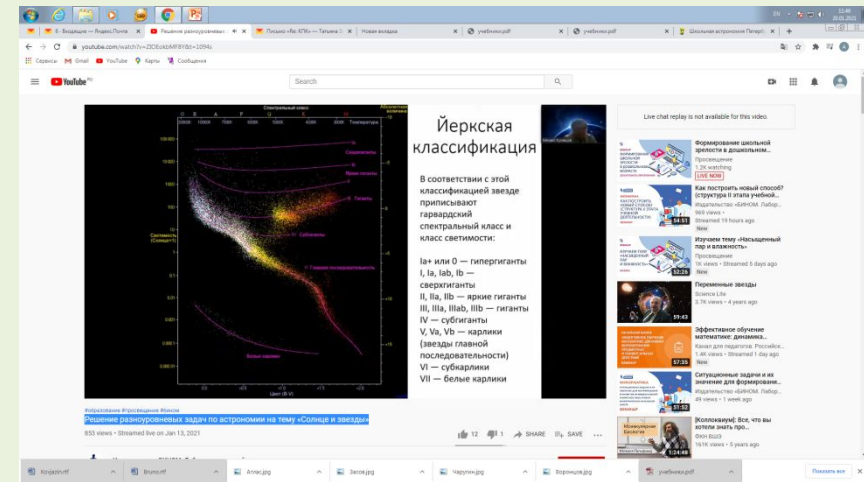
Йеркская классификация

В соответствии с этой классификацией звезде приписывают гарвардский спектральный класс и класс светимости:

Ia+ или 0 — гипергиганты
I, Ia, Iab, Ib — сверхгиганты
II, IIa, IIb — яркие гиганты
III, IIIa, IIIab, IIIb — гиганты
IV — субгиганты
V, Va, Vb — карлики (звезды главной последовательности)
VI — субкарлики
VII — белые карлики

Спектральный класс
O B A F G K M
Сверхгиганты
Яркие гиганты
Гиганты
Субгиганты
Главная последовательность
Белые карлики
Светимость (Солнц=1)
Абсолютная звездная величина
Температура
Цвет (B-V)

YouTube
Search
Live chat replay is not available for this video.

#образование #просвещение #бином
Решение разноуровневых задач по астрономии на тему «Солнце и звезды»
853 views • Streamed live on Jan 13, 2021
12 1 SHARE SAVE

Формирование школьной зрелости в дошкольном...
Просвещение
1.2K watching
LIVE NOW

Как построить новый способ? (структура II этапа учебной...
Издательство «БИНОМ. Лабор...
969 views • Streamed 19 hours ago
New

Изучаем тему «Насыщенный пар и влажность»
Просвещение
1K views • Streamed 5 days ago
New

Переменные звезды
Science Life
5.7K views • 4 years ago

Эффективное обучение математике: динамика...
Канал для педагогов. Российск...
1.4K views • Streamed 1 day ago
New

Ситуационные задачи и их значение для формирование...
Издательство «БИНОМ. Лабор...
1K views • 1 week ago
New

[Коллоквиум]: Все, что вы хотели знать про...
ФКН ВШЭ
161K views • 5 years ago

Решение разноуровневых ×
Письмо «Re: КПК» — Татьяна ×
Новая вкладка ×
учебник.pdf ×
учебник.pdf ×
Школьная астрономия Петерб ×
youtube.com/watch?v=23OboMF8I8d=1094s
Сервисы Gmail YouTube Карты Сообщения

Kozjaдин.rtf
Bruno.rtf
Атлас.jpg
Засок.jpg
Чарупин.jpg
Воронцов.jpg
учебник.pdf
Показать все